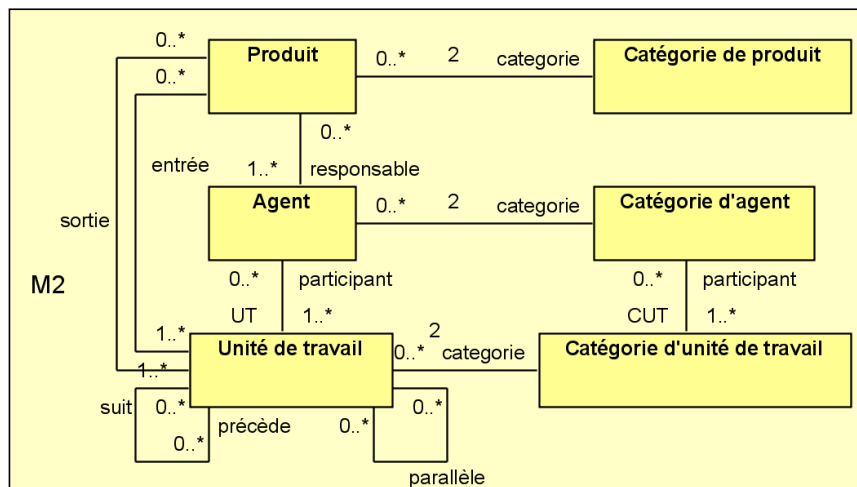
0..*
Produit
0..*
2
categorie
Catégorie de produit
0..*
0..*
entrée
1..*
responsable
sortie
Agent
0..*
2
categorie
Catégorie d'agent
M2
0..*
participant
0..*
participant
UT
1..*
CUT
1..*
1..*
2
Unité de travail
0..*
categorie
Catégorie d'unité de travail
1..*
suit
0..*
0..*
0..*
précède
0..*
parallèle